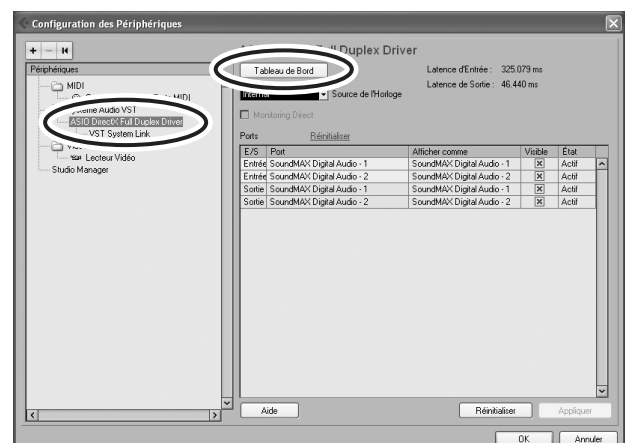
Configuration des Périphériques

+ − ⏮

Périphériques
MIDI
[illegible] MIDI
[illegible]ème Audio VST
ASIO DirectX Full Duplex Driver
VST System Link
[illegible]
Lecteur Vidéo
Studio Manager

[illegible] Full Duplex Driver
Tableau de Bord
Latence d'Entrée : 325.079 ms
Latence de Sortie : 46.440 ms
Internal
Source de l'Horloge
Monitoring Direct

Ports
Réinitialiser

| E/S | Port | Afficher comme | Visible | État |
|---|---|---|---|---|
| Entrée | SoundMAX Digital Audio - 1 | SoundMAX Digital Audio - 1 | ☒ | Actif |
| Entrée | SoundMAX Digital Audio - 2 | SoundMAX Digital Audio - 2 | ☒ | Actif |
| Sortie | SoundMAX Digital Audio - 1 | SoundMAX Digital Audio - 1 | ☒ | Actif |
| Sortie | SoundMAX Digital Audio - 2 | SoundMAX Digital Audio - 2 | ☒ | Actif |

Aide
Réinitialiser
Appliquer
OK
Annuler